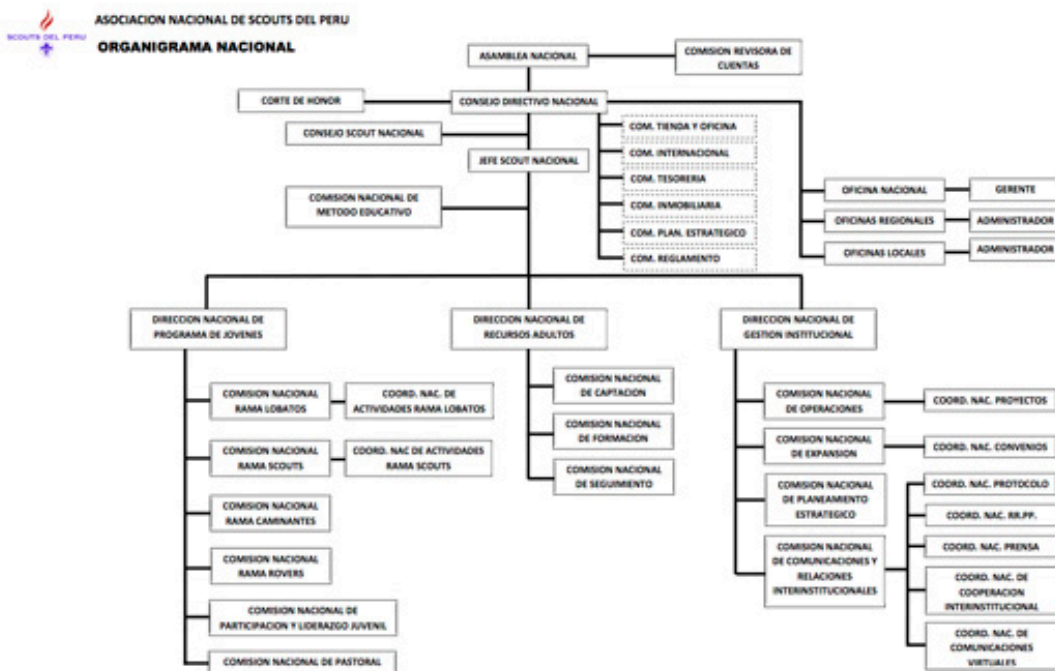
SCOUTS DEL PERU

ASOCIACION NACIONAL DE SCOUTS DEL PERU

ORGANIGRAMA NACIONAL

ASAMBLEA NACIONAL

COMISION REVISORA DE CUENTAS

CORTE DE HONOR

CONSEJO DIRECTIVO NACIONAL

CONSEJO SCOUT NACIONAL

JEFE SCOUT NACIONAL

COM. TIENDA Y OFICINA

COM. INTERNACIONAL

COM. TESORERIA

COM. INMOBILIARIA

COM. PLAN. ESTRATEGICO

COM. REGLAMENTO

COMISION NACIONAL DE METODO EDUCATIVO

OFICINA NACIONAL

GERENTE

OFICINAS REGIONALES

ADMINISTRADOR

OFICINAS LOCALES

ADMINISTRADOR

DIRECCION NACIONAL DE PROGRAMA DE JOVENES

DIRECCION NACIONAL DE RECURSOS ADULTOS

DIRECCION NACIONAL DE GESTION INSTITUCIONAL

COMISION NACIONAL RAMA LOBATOS

COORD. NAC. DE ACTIVIDADES RAMA LOBATOS

COMISION NACIONAL RAMA SCOUTS

COORD. NAC DE ACTIVIDADES RAMA SCOUTS

COMISION NACIONAL RAMA CAMINANTES

COMISION NACIONAL RAMA ROVERS

COMISION NACIONAL DE PARTICIPACION Y LIDERAZGO JUVENIL

COMISION NACIONAL DE PASTORAL

COMISION NACIONAL DE CAPTACION

COMISION NACIONAL DE FORMACION

COMISION NACIONAL DE SEGUIMIENTO

COMISION NACIONAL DE OPERACIONES

COORD. NAC. PROYECTOS

COMISION NACIONAL DE EXPANSION

COORD. NAC. CONVENIOS

COMISION NACIONAL DE PLANEAMIENTO ESTRATEGICO

COORD. NAC. PROTOCOLO

COORD. NAC. RR.PP.

COMISION NACIONAL DE COMUNICACIONES Y RELACIONES INTERINSTITUCIONALES

COORD. NAC. PRENSA

COORD. NAC. DE COOPERACION INTERINSTITUCIONAL

COORD. NAC. DE COMUNICACIONES VIRTUALES